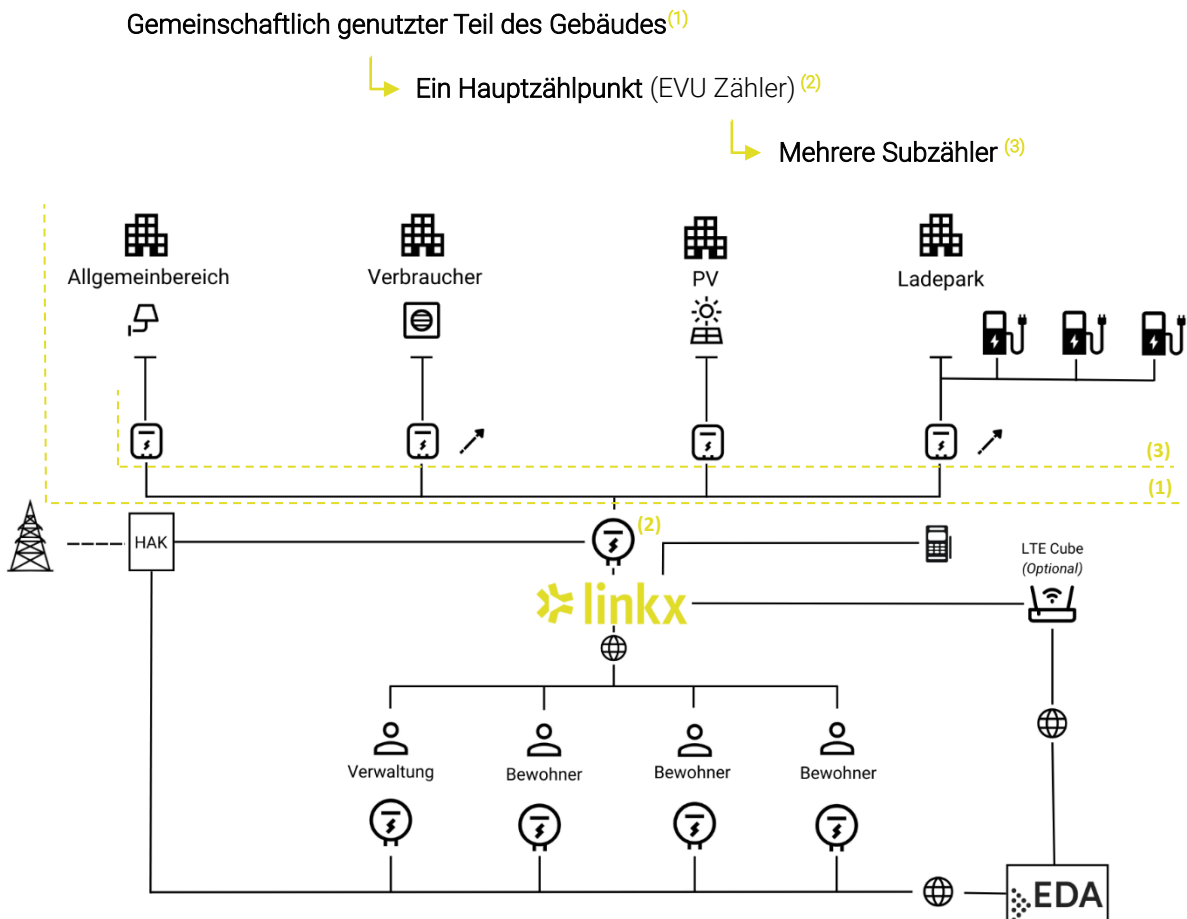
Gemeinschaftlich genutzter Teil des Gebäudes$^{(1)}$

Ein Hauptzählpunkt (EVU Zähler) $^{(2)}$

Mehrere Subzähler $^{(3)}$

Allgemeinbereich

Verbraucher

PV

Ladepark

(3)

(1)

HAK

(2)

LTE Cube
(Optional)

linkx

Verwaltung

Bewohner

Bewohner

Bewohner

EDA